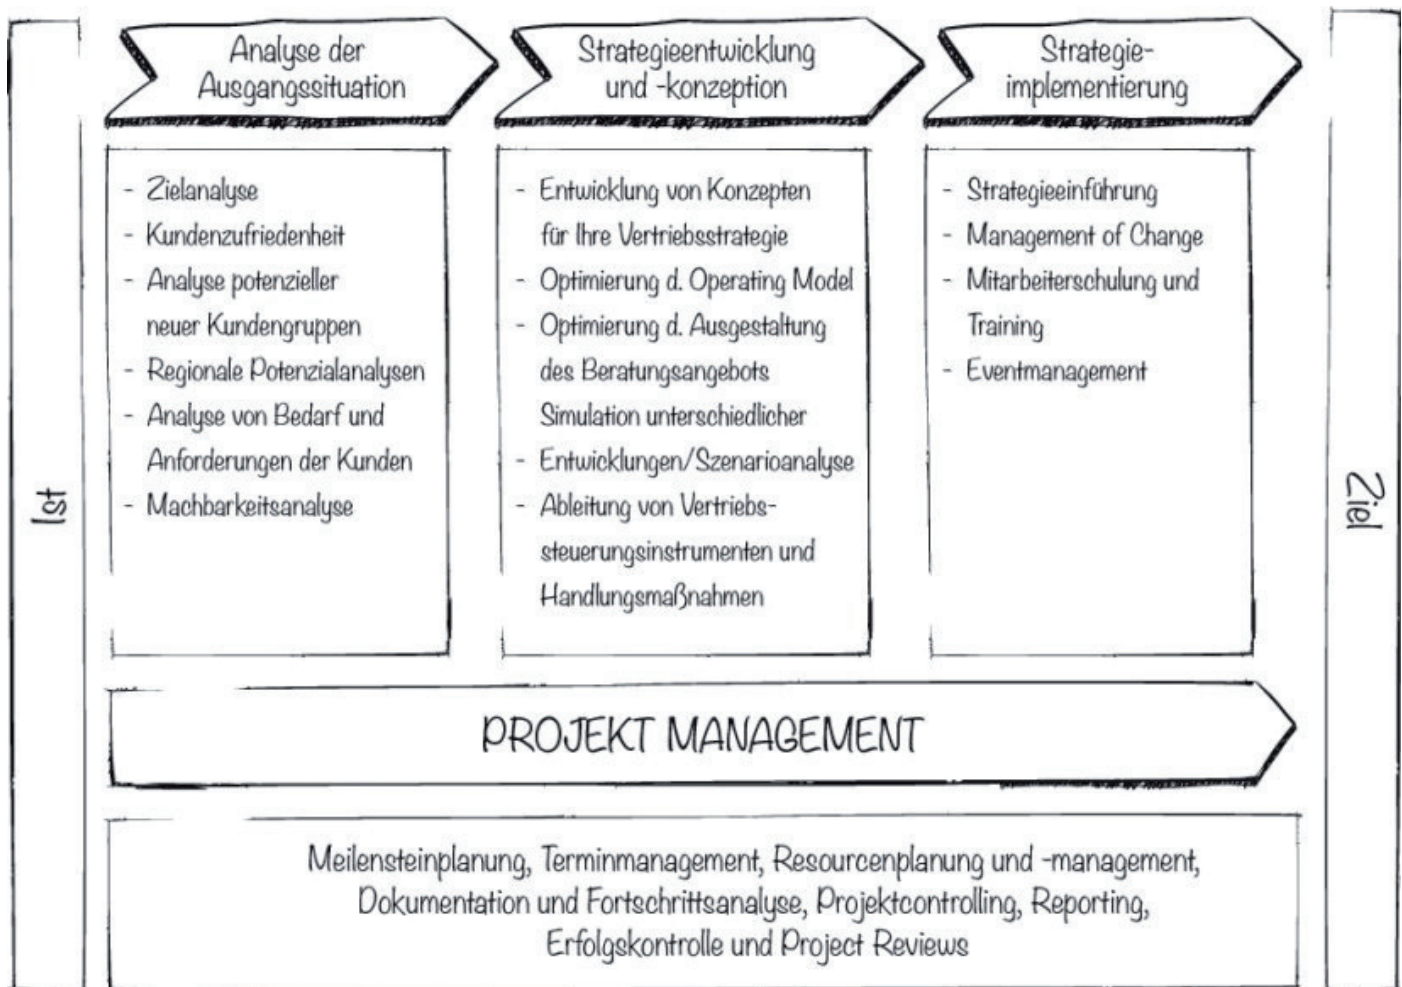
Ist

Analyse der Ausgangssituation

Strategieentwicklung und -konzeption

Strategie-implementierung

- Zielanalyse
- Kundenzufriedenheit
- Analyse potenzieller neuer Kundengruppen
- Regionale Potenzialanalysen
- Analyse von Bedarf und Anforderungen der Kunden
- Machbarkeitsanalyse

- Entwicklung von Konzepten für Ihre Vertriebsstrategie
- Optimierung d. Operating Model
- Optimierung d. Ausgestaltung des Beratungsangebots Simulation unterschiedlicher
- Entwicklungen/Szenarioanalyse
- Ableitung von Vertriebssteuerungsinstrumenten und Handlungsmaßnahmen

- Strategieeinführung
- Management of Change
- Mitarbeiterschulung und Training
- Eventmanagement

Ziel

PROJEKT MANAGEMENT

Meilensteinplanung, Terminmanagement, Resourcenplanung und -management, Dokumentation und Fortschrittsanalyse, Projektcontrolling, Reporting, Erfolgskontrolle und Project Reviews